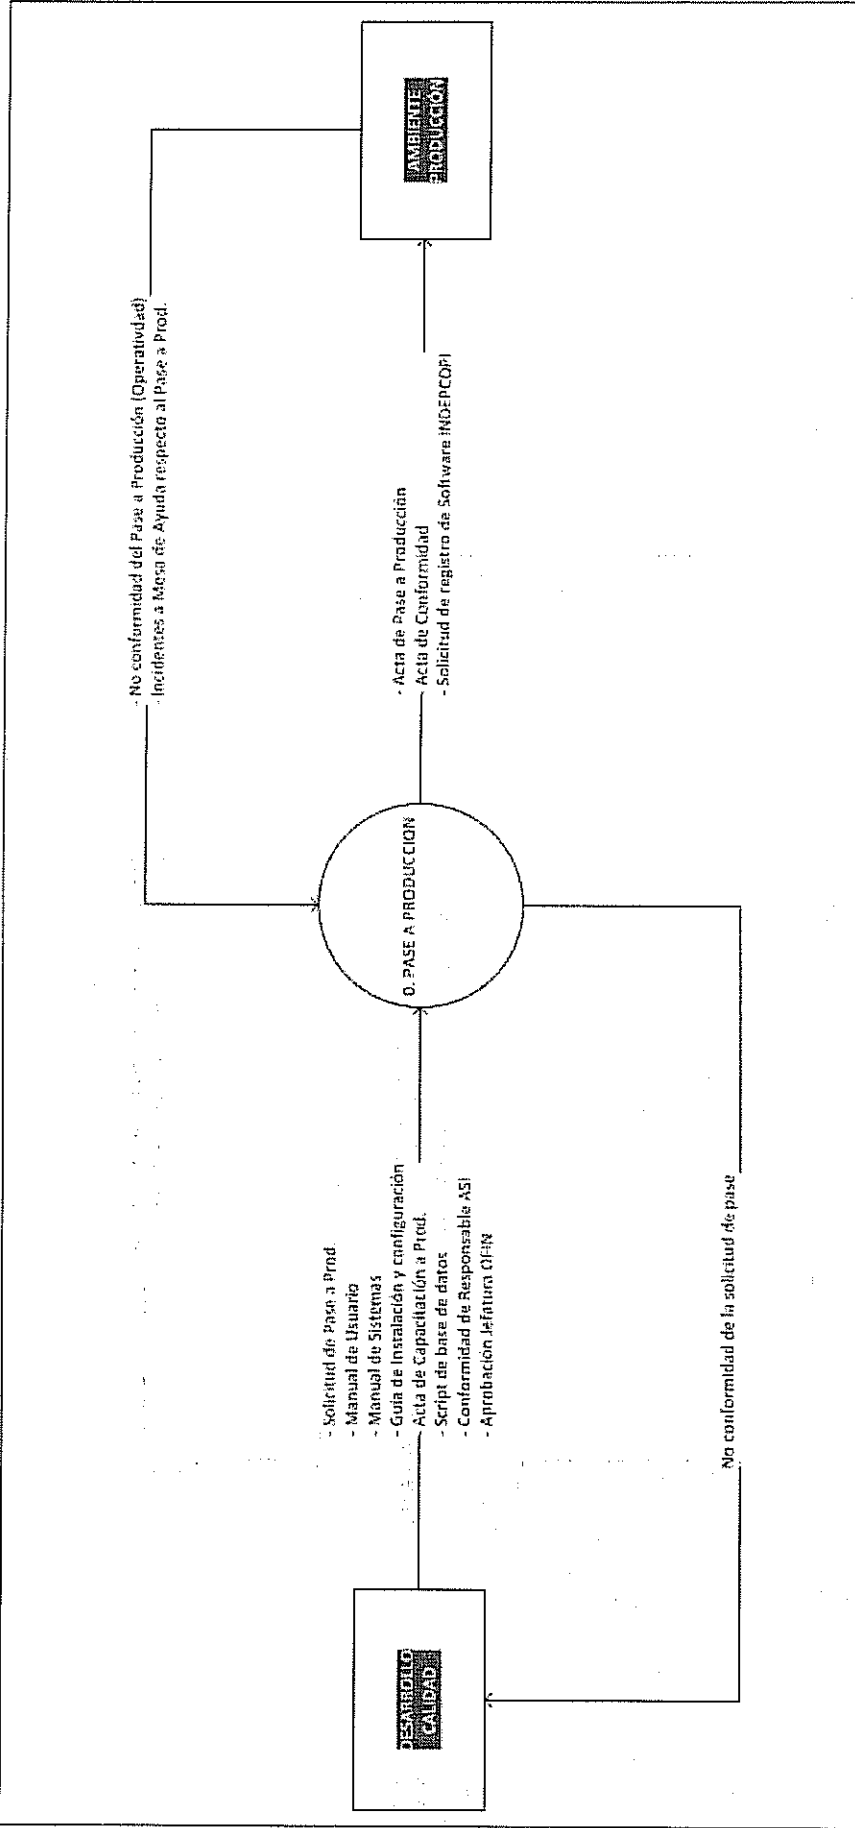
DESARROLLO
CALIDAD

- Solicitud de Pase a Prod.
- Manual de Usuario
- Manual de Sistemas
- Guía de Instalación y configuración
- Acta de Capacitación a Prod.
- Script de base de datos
- Conformidad de Responsable ASI
- Aprobación Jefatura OFIN

No conformidad de la solicitud de pase

0. PASE A PRODUCCION

- No conformidad del Pase a Producción (Operatividad)
- Incidentes a Mesa de Ayuda respecto al Pase a Prod.

- Acta de Pase a Producción
- Acta de Conformidad
- Solicitud de registro de Software INDECOPI

AMBIENTE
PRODUCCION